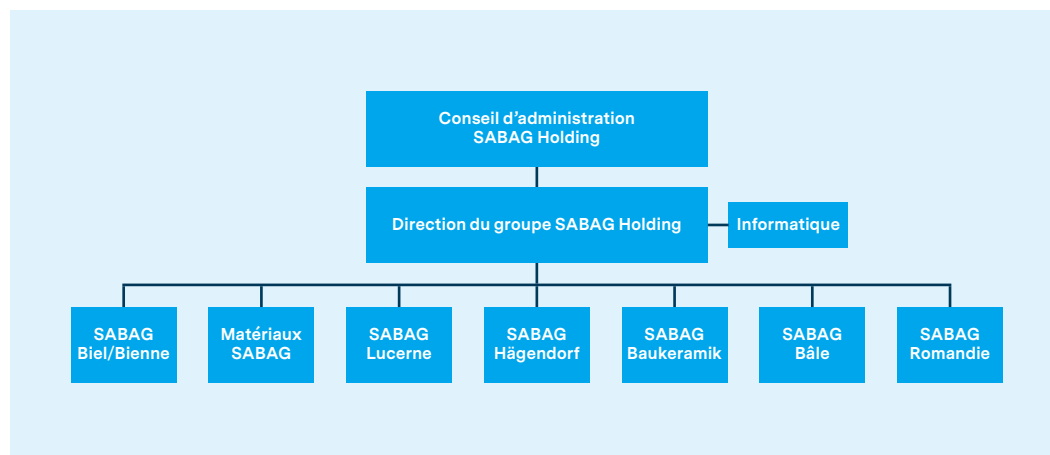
Conseil d’administration
SABAG Holding

Direction du groupe SABAG Holding

Informatique

SABAG
Biel/Bienne

Matériaux
SABAG

SABAG
Lucerne

SABAG
Hägendorf

SABAG
Baukeramik

SABAG
Bâle

SABAG
Romandie